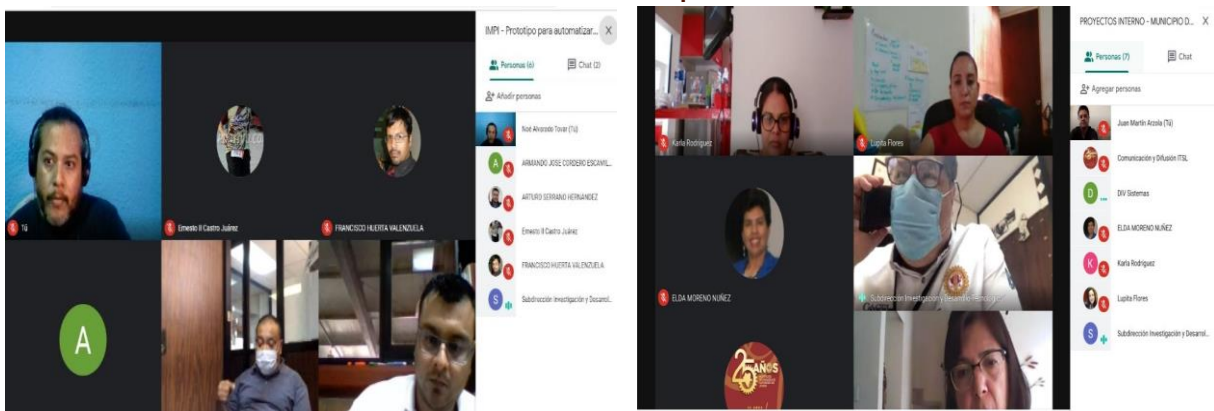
IMPI - Prototipo para automatizar...

Personas (6)

Chat (2)

Añadir personas

Noé Alvarado Tovar (Tú)

ARMANDO JOSE CORDERO ESCAMIL...

ARTURO SERRANO HERNANDEZ

Ernesto R Castro Juárez

FRANCISCO HUERTA VALENZUELA

Subdirección Investigación y Desarrol...

Tú

Ernesto R Castro Juárez

FRANCISCO HUERTA VALENZUELA

A

PROYECTOS INTERNO - MUNICIPIO D...

Personas (7)

Chat

Agregar personas

Juan Martín Acola (Tú)

Comunicación y Difusión ITSL

DIV Sistemas

ELDA MORENO NUÑEZ

Karla Rodriguez

Lupita Flores

Subdirección Investigación y Desarrol...

Karla Rodriguez

Lupita Flores

ELDA MORENO NUÑEZ

Subdirección Investigación y Desarrollo Tecnológ...

25 AÑOS